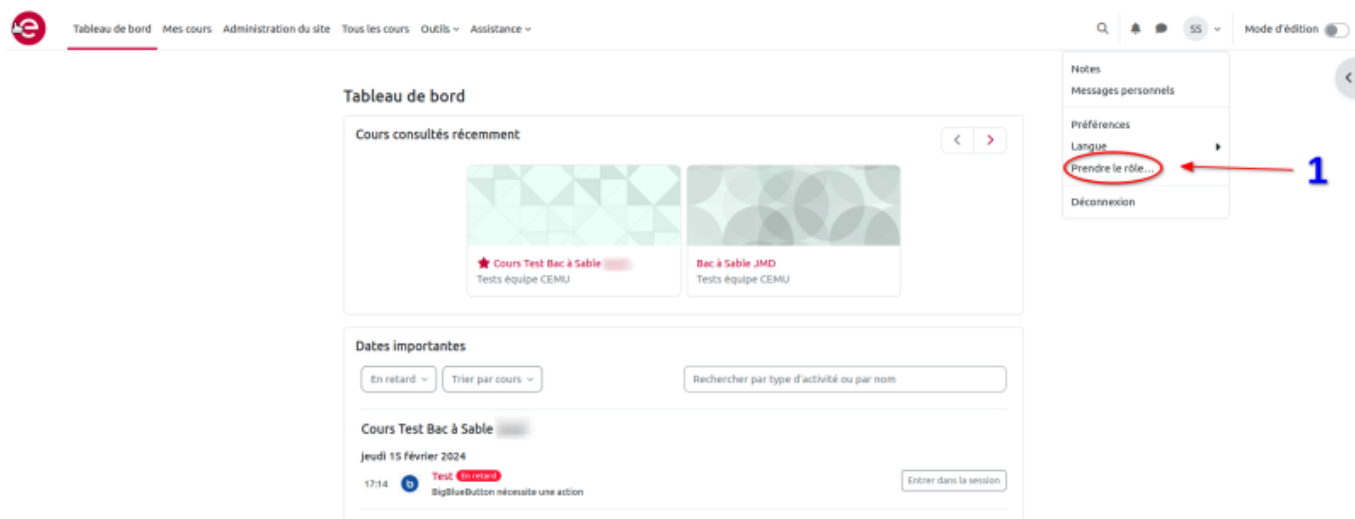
Tableau de bord Mes cours Administration du site Tous les cours Outils Assistance

SS Mode d'édition

Notes
Messages personnels

Préférences
Langue
Prendre le rôle...

Déconnexion

1

Tableau de bord

Cours consultés récemment

Cours Test Bac à Sable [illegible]
Tests équipe CEMU

Bac à Sable JMD
Tests équipe CEMU

Dates importantes

En retard
Trier par cours
Rechercher par type d'activité ou par nom

Cours Test Bac à Sable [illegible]

jeudi 15 février 2024

17:14 Test En retard
BigBlueButton nécessite une action
Entrer dans la session